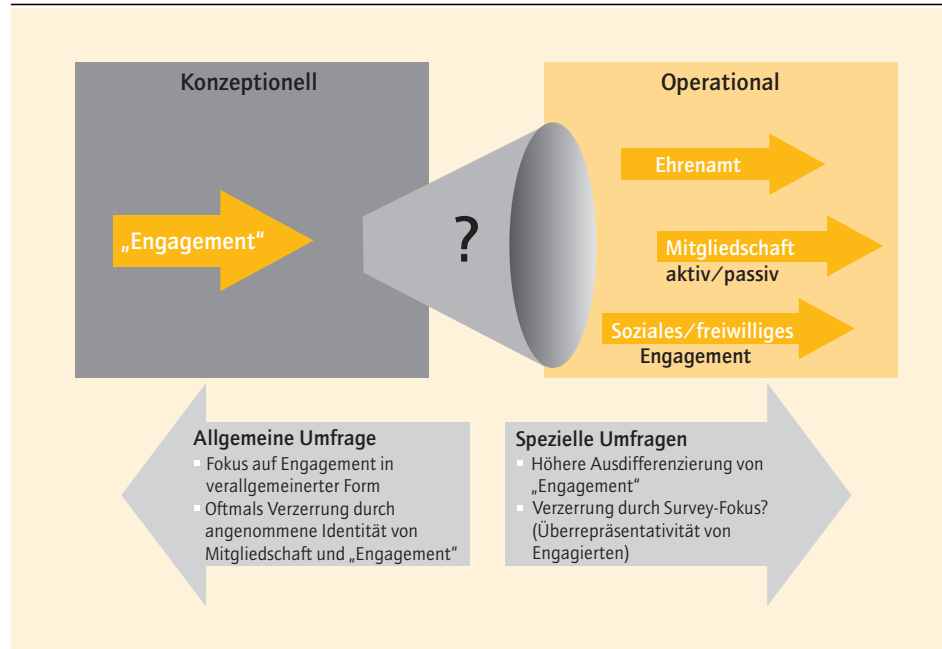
Konzeptionell

„Engagement"

?

Operational

Ehrenamt

Mitgliedschaft aktiv/passiv

Soziales/freiwilliges Engagement

Allgemeine Umfrage
- Fokus auf Engagement in verallgemeinerter Form
- Oftmals Verzerrung durch angenommene Identität von Mitgliedschaft und „Engagement"

Spezielle Umfragen
- Höhere Ausdifferenzierung von „Engagement"
- Verzerrung durch Survey-Fokus? (Überrepräsentativität von Engagierten)